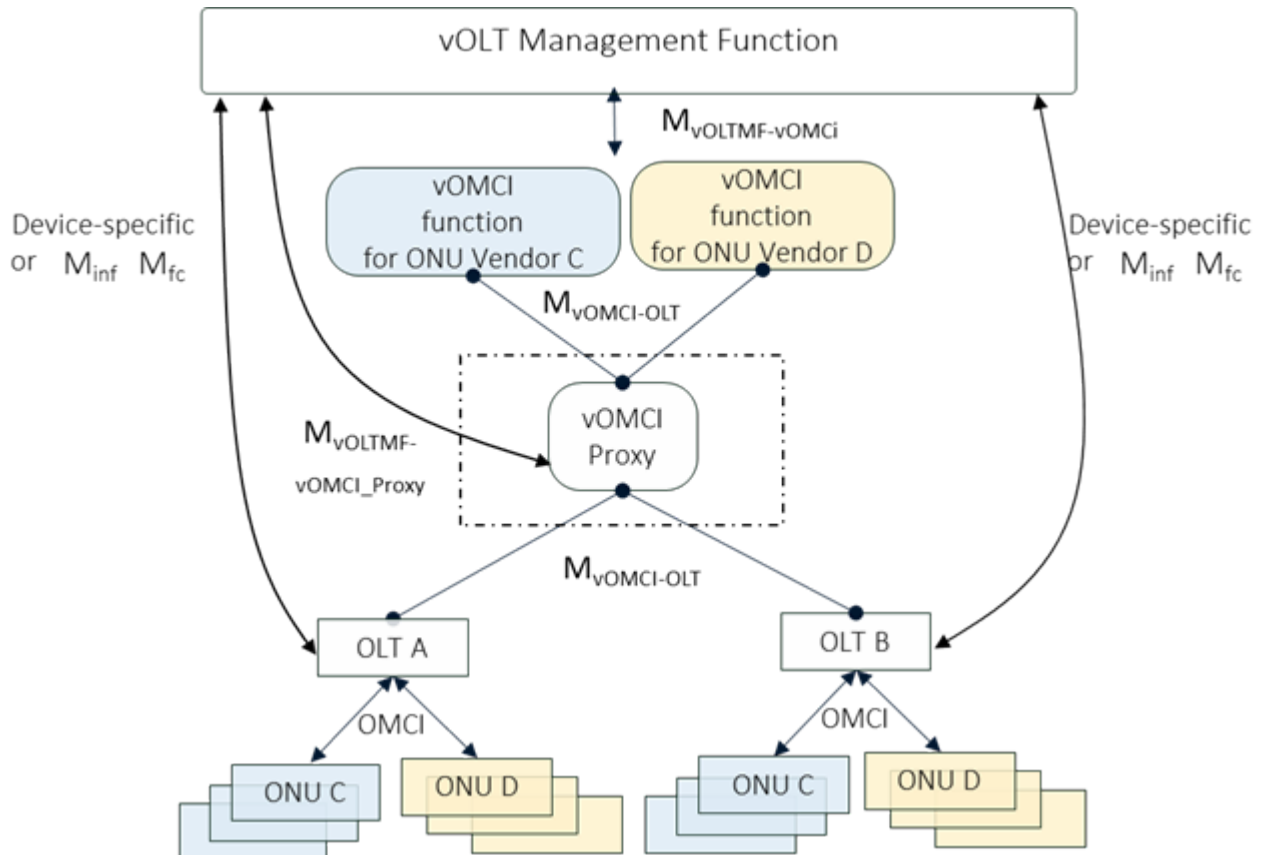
vOLT Management Function

$M_{vOLTMF\text{-}vOMCi}$

vOMCI function for ONU Vendor C

vOMCI function for ONU Vendor D

Device-specific or $M_{inf}$ $M_{fc}$

Device-specific or $M_{inf}$ $M_{fc}$

$M_{vOMCI\text{-}OLT}$

vOMCI Proxy

$M_{vOLTMF\text{-}vOMCI\_Proxy}$

$M_{vOMCI\text{-}OLT}$

OLT A

OLT B

OMCI

OMCI

ONU C

ONU D

ONU C

ONU D